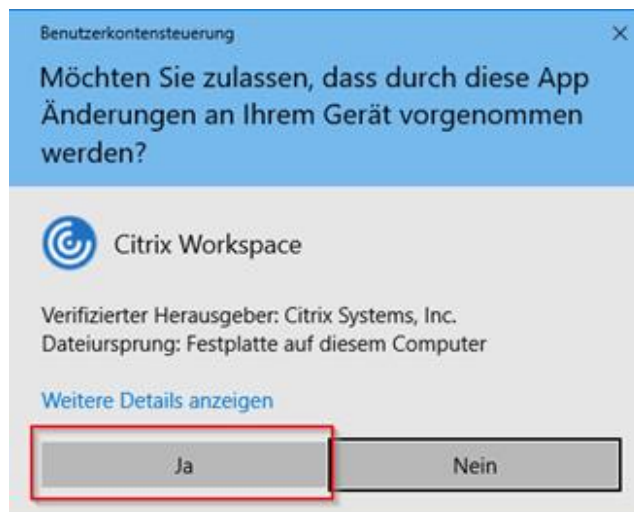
Benutzerkontensteuerung

×

Möchten Sie zulassen, dass durch diese App Änderungen an Ihrem Gerät vorgenommen werden?

Citrix Workspace

Verifizierter Herausgeber: Citrix Systems, Inc.
Dateiursprung: Festplatte auf diesem Computer

Weitere Details anzeigen

Ja

Nein